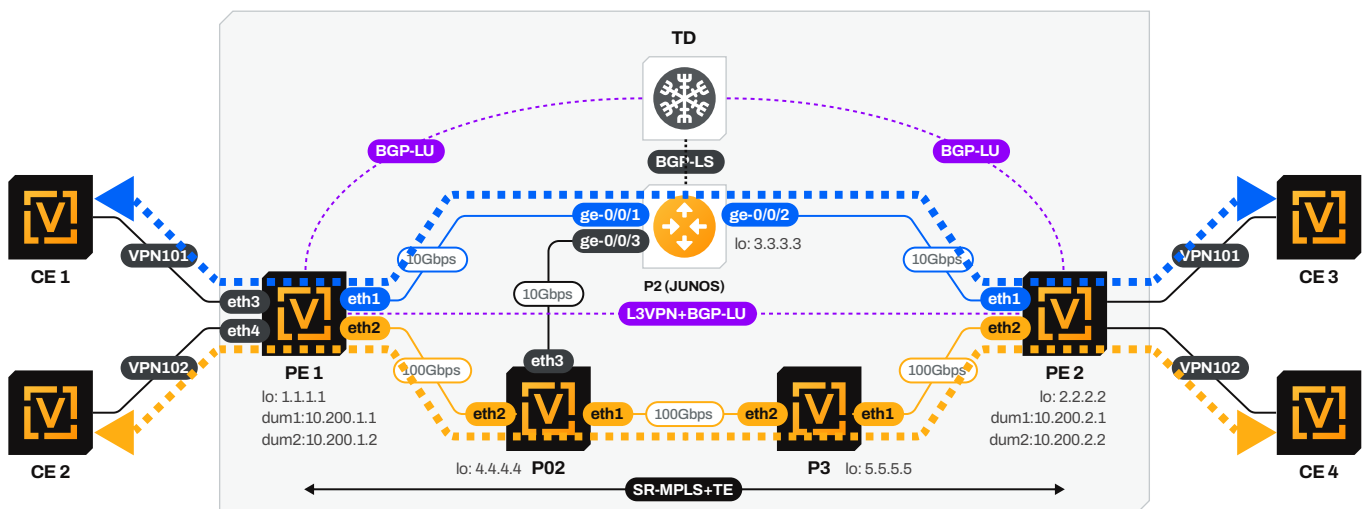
TD

BGP-LU

BGP-LS

BGP-LU

ge-0/0/1

ge-0/0/2

ge-0/0/3

lo: 3.3.3.3

10Gbps

10Gbps

10Gbps

P2 (JUNOS)

VPN101

VPN101

CE 1

CE 3

eth3

eth1

eth1

eth4

eth2

L3VPN+BGP-LU

eth2

VPN102

VPN102

eth3

PE 1

PE 2

100Gbps

100Gbps

lo: 1.1.1.1
dum1:10.200.1.1
dum2:10.200.1.2

lo: 2.2.2.2
dum1:10.200.2.1
dum2:10.200.2.2

eth2

eth1

100Gbps

eth2

eth1

CE 2

CE 4

lo: 4.4.4.4 P02

P3 lo: 5.5.5.5

SR-MPLS+TE